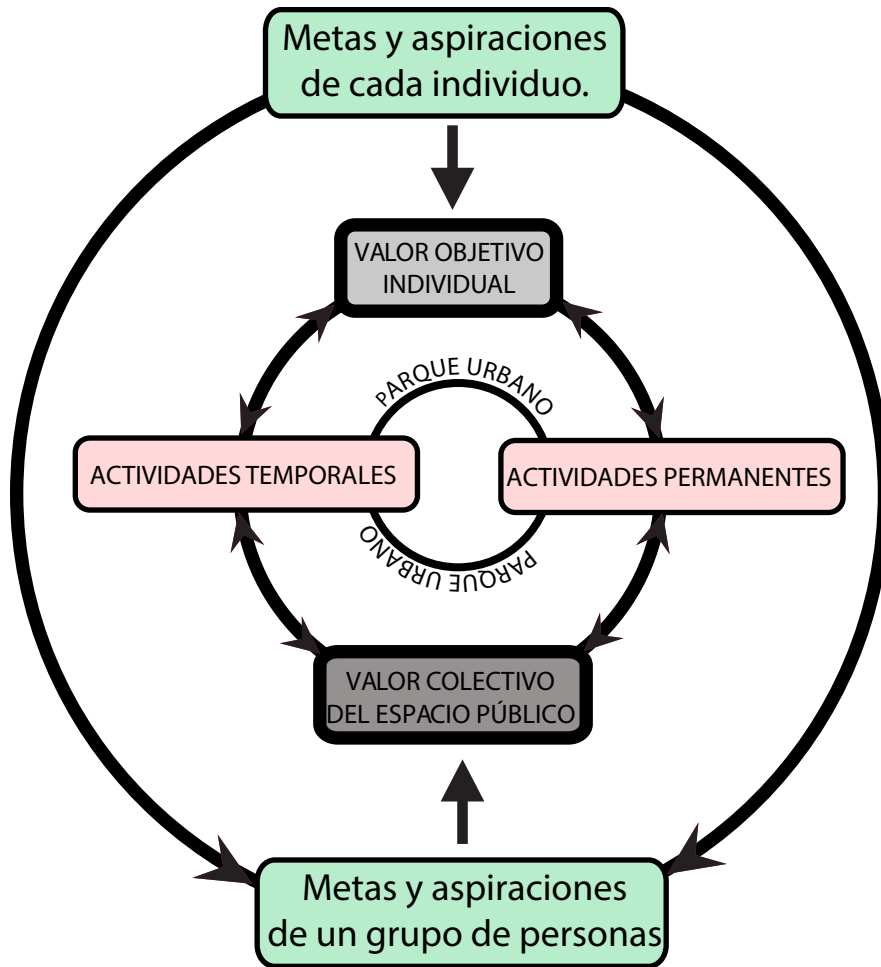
Metas y aspiraciones de cada individuo.

VALOR OBJETIVO INDIVIDUAL

PARQUE URBANO

ACTIVIDADES TEMPORALES

ACTIVIDADES PERMANENTES

PARQUE URBANO

VALOR COLECTIVO DEL ESPACIO PÚBLICO

Metas y aspiraciones de un grupo de personas